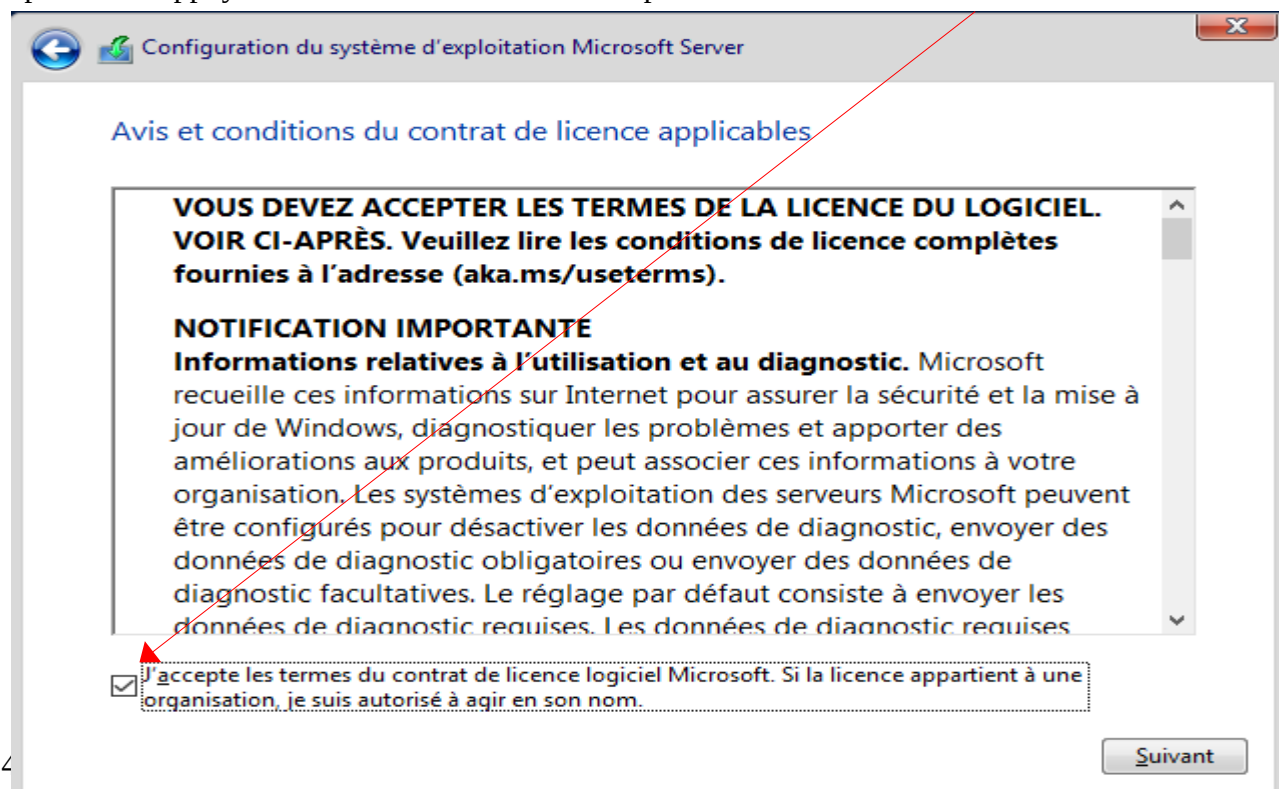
Configuration du système d'exploitation Microsoft Server

Avis et conditions du contrat de licence applicables

VOUS DEVEZ ACCEPTER LES TERMES DE LA LICENCE DU LOGICIEL. VOIR CI-APRÈS. Veuillez lire les conditions de licence complètes fournies à l'adresse (aka.ms/useterms).

NOTIFICATION IMPORTANTE
Informations relatives à l'utilisation et au diagnostic. Microsoft recueille ces informations sur Internet pour assurer la sécurité et la mise à jour de Windows, diagnostiquer les problèmes et apporter des améliorations aux produits, et peut associer ces informations à votre organisation. Les systèmes d'exploitation des serveurs Microsoft peuvent être configurés pour désactiver les données de diagnostic, envoyer des données de diagnostic obligatoires ou envoyer des données de diagnostic facultatives. Le réglage par défaut consiste à envoyer les données de diagnostic requises. Les données de diagnostic requises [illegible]

J'accepte les termes du contrat de licence logiciel Microsoft. Si la licence appartient à une organisation, je suis autorisé à agir en son nom.

Suivant